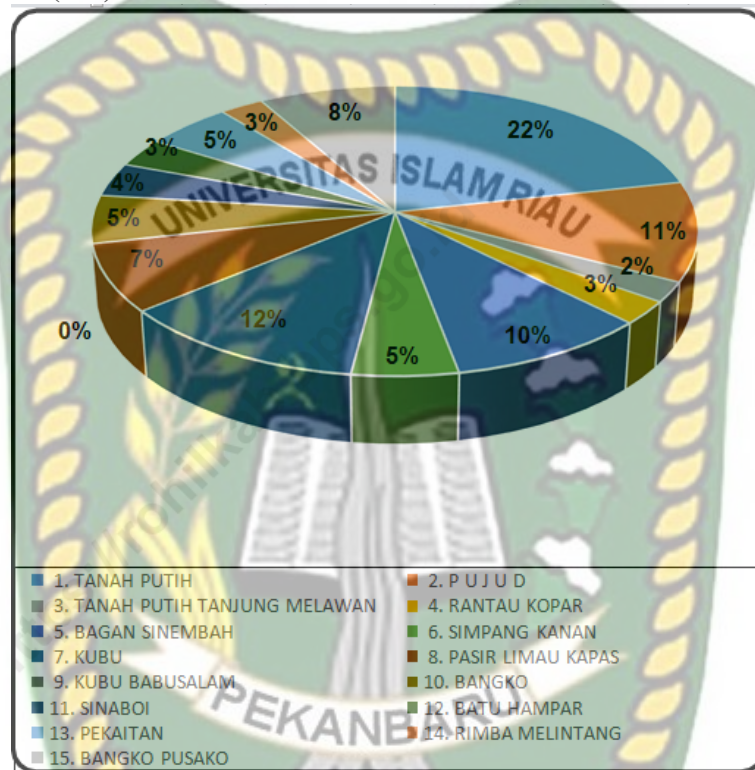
8%
3%
5%
3%
4%
5%
7%
0%
12%
5%
10%
3%
2%
11%
22%

UNIVERSITAS ISLAM RIAU

1. TANAH PUTIH
2. P U J U D
3. TANAH PUTIH TANJUNG MELAWAN
4. RANTAU KOPAR
5. BAGAN SINEMBAH
6. SIMPANG KANAN
7. KUBU
8. PASIR LIMAU KAPAS
9. KUBU BABUSALAM
10. BANGKO
11. SINABOI
12. BATU HAMPAR
13. PEKAITAN
14. RIMBA MELINTANG
15. BANGKO PUSAKO

PEKANBARU